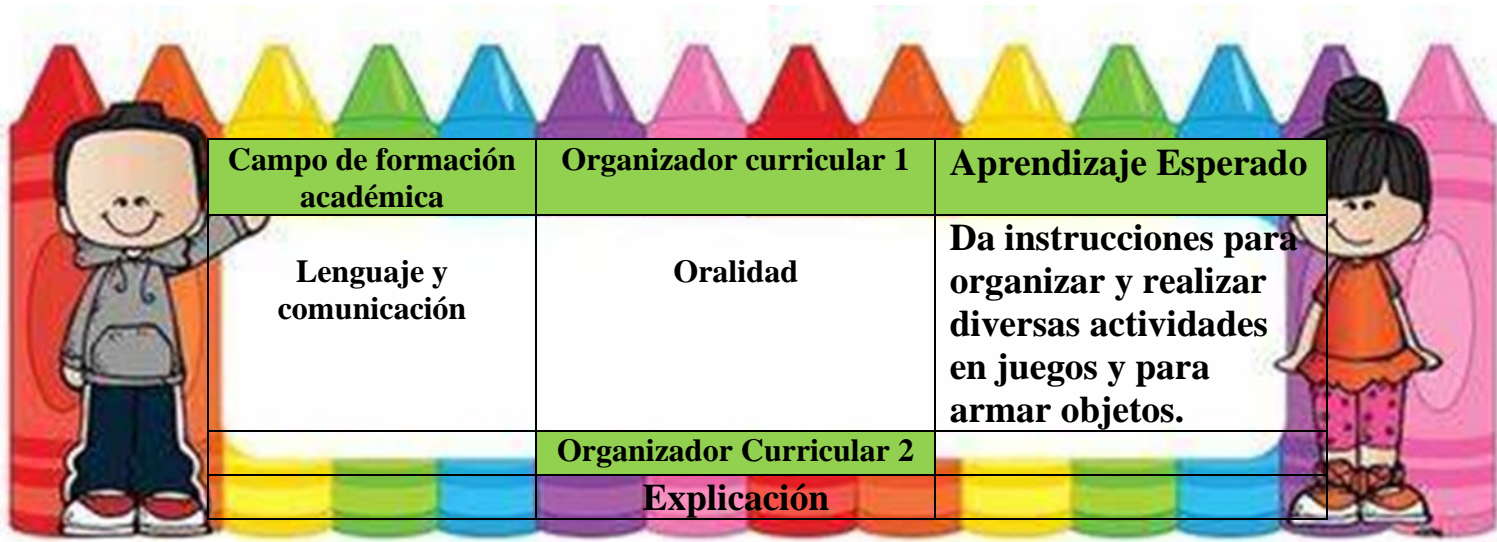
| Campo de formación académica | Organizador curricular 1 | Aprendizaje Esperado |
|---|---|---|
| Lenguaje y comunicación | Oralidad | Da instrucciones para organizar y realizar diversas actividades en juegos y para armar objetos. |
| | Organizador Curricular 2 | |
| | Explicación | |